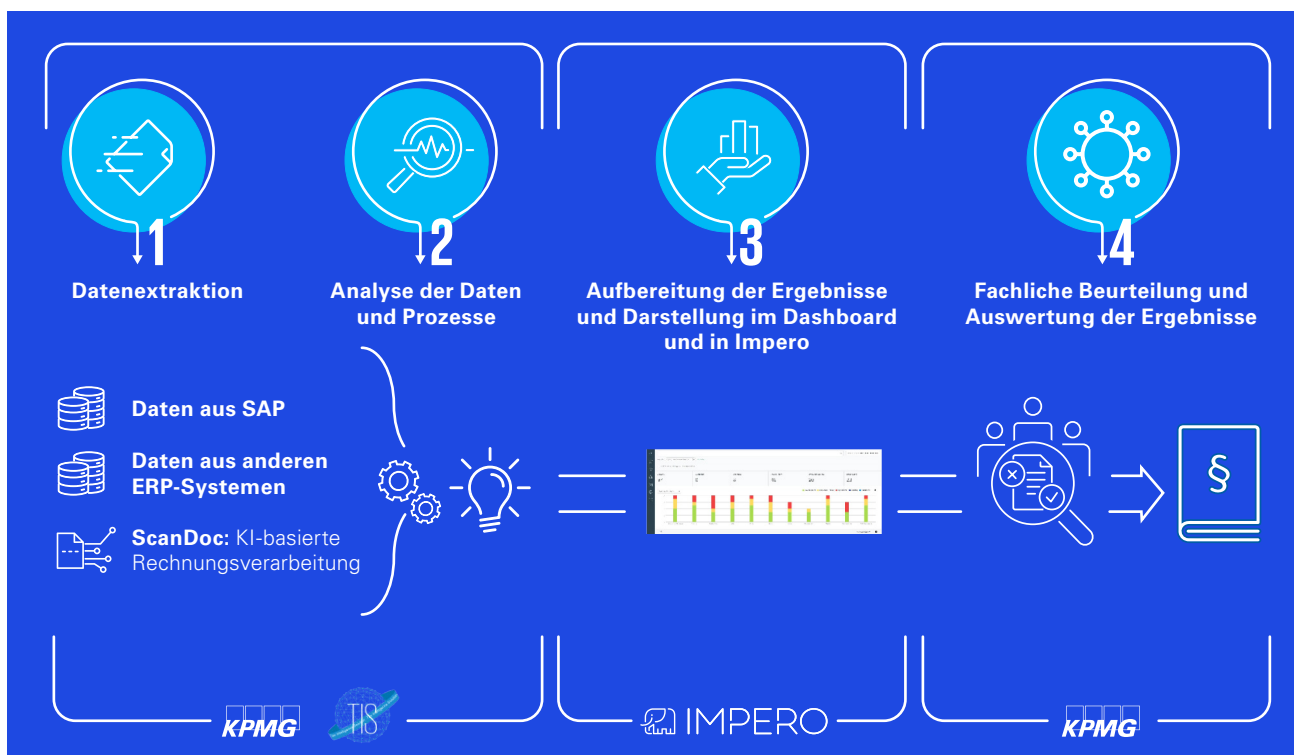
1
Datenextraktion

2
Analyse der Daten und Prozesse

3
Aufbereitung der Ergebnisse und Darstellung im Dashboard und in Impero

4
Fachliche Beurteilung und Auswertung der Ergebnisse

Daten aus SAP

Daten aus anderen ERP-Systemen

ScanDoc: KI-basierte Rechnungsverarbeitung

§

KPMG TIS

IMPERO

KPMG